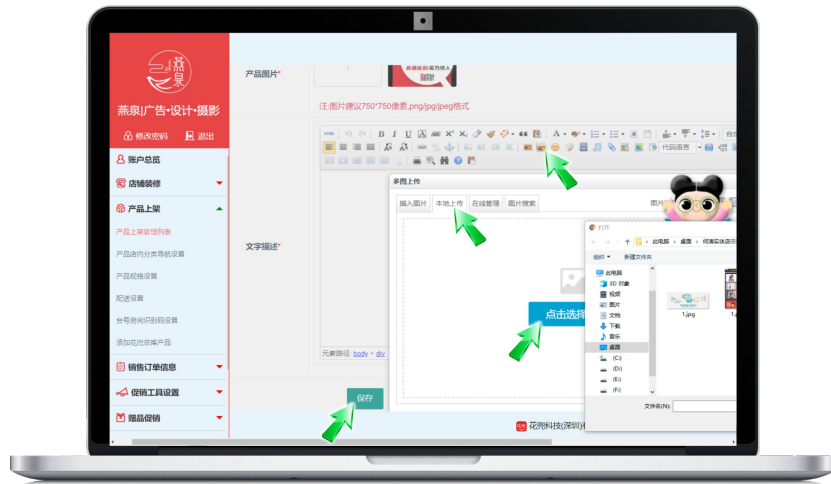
燕泉|广告•设计•摄影

修改密码 退出

账户总览

店铺装修

产品上架

产品上架管理列表

产品店内分类导航设置

产品规格设置

配送设置

台号房间识别码设置

添加花兜总库产品

销售订单信息

促销工具设置

赠品促销

产品图片*

注:图片建议750*750像素,png/jpg/jpeg格式

文字描述*

代码语言

多图上传

插入图片 本地上传 在线管理 图片搜索

点击选择

元素路径: body > div

保存

打开

此电脑 > 桌面 > 何清实体店示

组织 新建文件夹

此电脑

3D 对象

视频

图片

文档

下载

音乐

桌面

(C:)

(D:)

(E:)

(F:)

1.jpg

文件名(N):

花兜科技(深圳)